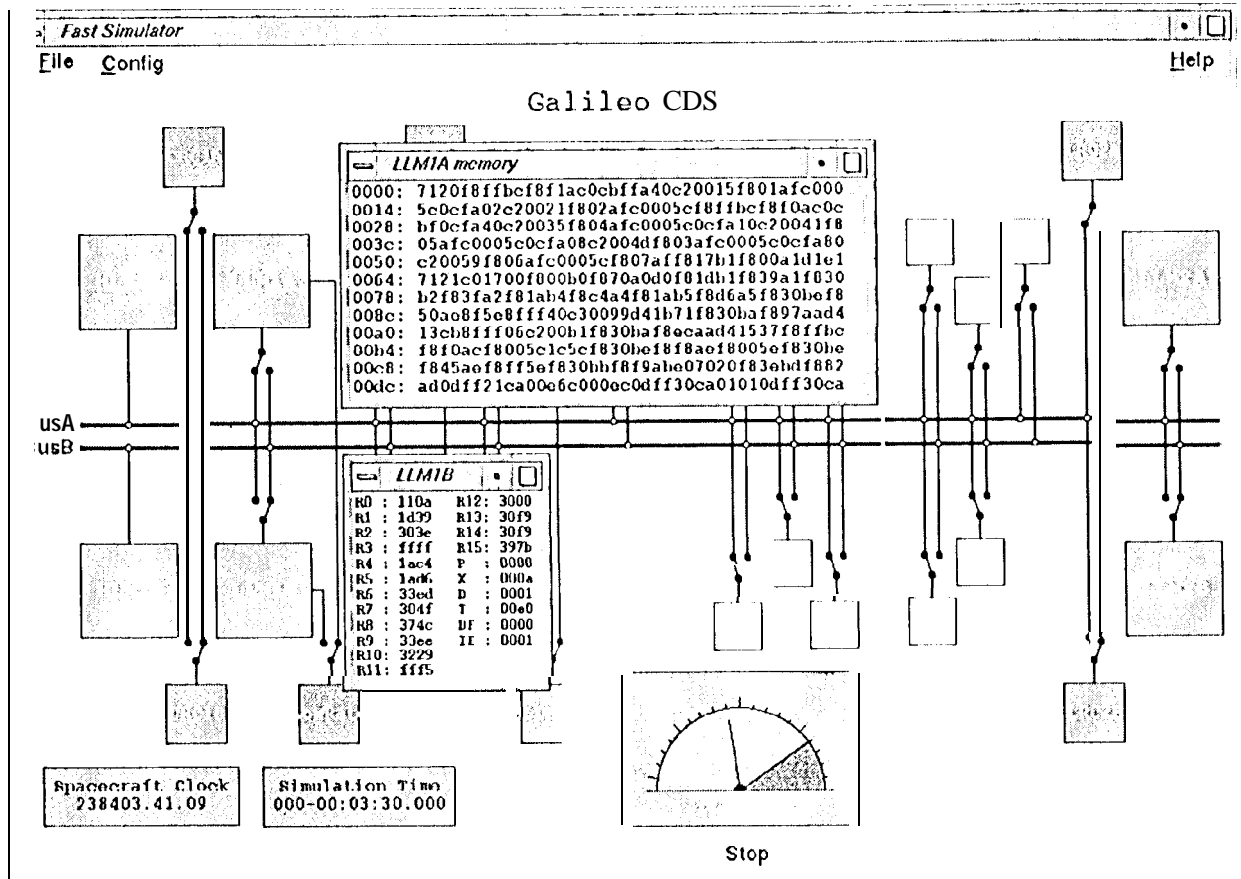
Fast Simulator

File Config

Help

Galileo CDS

LLM1A memory

0000: 7120f8ffbcf8f1ac0cbffa40c20015f801afc000
0014: 5c0cfa02c20021f802afc0005cf8ffbcf8f0ac0c
0028: bf0cfa40c20035f804afc0005c0cfa10c20041f8
003c: 05afc0005c0cfa08c2004df803afc0005c0cfa80
0050: c20059f806afc0005cf807aff817b1f800a1d1e1
0064: 7121c01700f800b0f070a0d0f81db1f839a1f830
0078: b2f83fa2f81ab4f8c4a4f81ab5f8d6a5f830bef8
008c: 50ao8f5e8fff40c30099d41b71f830baf897aad4
00a0: 13cb8ff06c200b1f830baf8ecaad41537f8ffbc
00b4: f8f0acf8005c1c5cf830bef8f8aef8005ef830be
00c8: f845aef8ff5ef830bbf8f9abe07020f83ebdf882
00dc: ad0dff21ca00e6c000oc0dff30ca01010dff30ca

usA
usB

LLM1B

| | | | |
|---|---|---|---|
| R0 | : 110a | R12: | 3000 |
| R1 | : 1d39 | R13: | 30f9 |
| R2 | : 303e | R14: | 30f9 |
| R3 | : ffff | R15: | 397b |
| R4 | : 1ac4 | P | : 0000 |
| R5 | : 1ad6 | X | : 000a |
| R6 | : 33ed | D | : 0001 |
| R7 | : 304f | T | : 00e0 |
| R8 | : 374c | DF | : 0000 |
| R9 | : 33ee | IE | : 0001 |
| R10: | 3229 | | |
| R11: | fff5 | | |

Spacecraft Clock
238403.41.09

Simulation Time
000-00:03:30.000

Stop